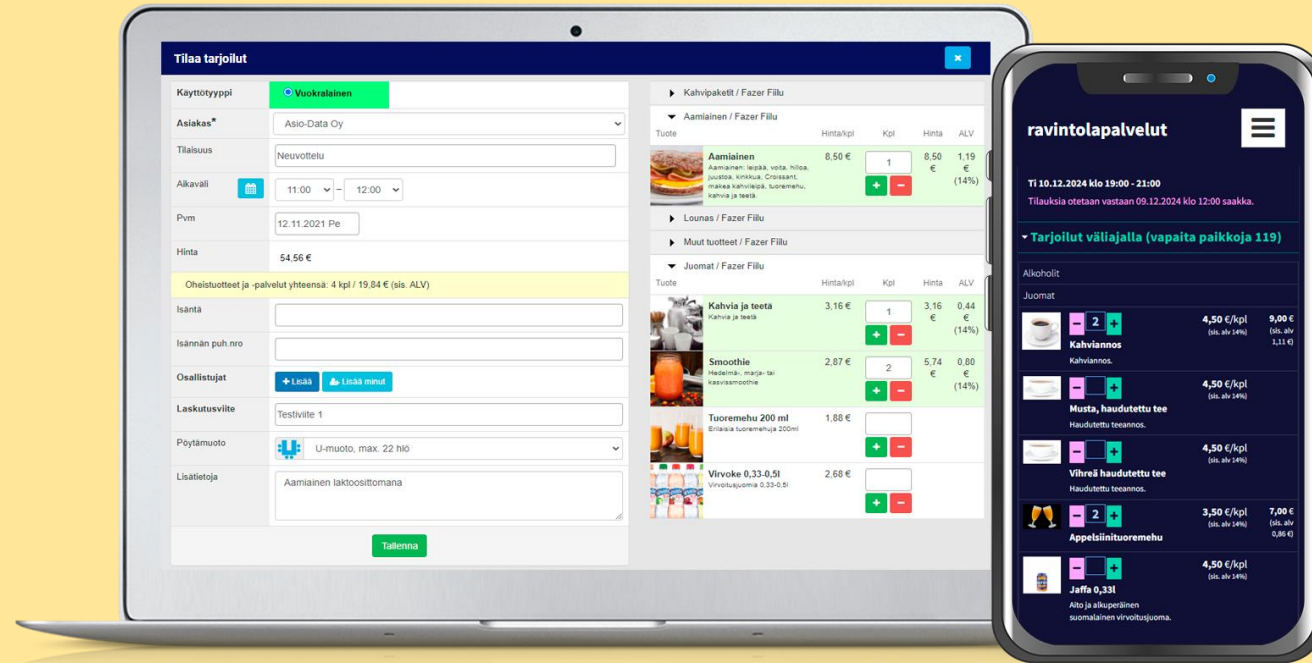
Tilaa tarjoilut

×

Käyttötyyppi
Vuokralainen

Asiakas*
Asio-Data Oy

Tilaisuus
Neuvottelu

Aikaväli
11:00 – 12:00

Pvm
12.11.2021 Pe

Hinta
54,56 €

Oheistuotteet ja -palvelut yhteensä: 4 kpl / 19,84 € (sis. ALV)

Isäntä

Isännän puh.nro

Osallistujat
+ Lisää
Lisää minut

Laskutusviite
Testiviite 1

Pöytämuoto
U-muoto, max. 22 hlö

Lisätietoja
Aamiainen laktoosittomana

Tallenna

Kahvipaketit / Fazer Fiilu

Aamiainen / Fazer Fiilu

| Tuote | Hinta/kpl | Kpl | Hinta | ALV |
|---|---|---|---|---|
| Aamiainen Aamiainen: leipää, voita, hilloa, juustoa, kinkkua, Croissant, makea kahvileipä, tuoremehu, kahvia ja teetä. | 8,50 € | 1 | 8,50 € | 1,19 € (14%) |

Lounas / Fazer Fiilu

Muut tuotteet / Fazer Fiilu

Juomat / Fazer Fiilu

| Tuote | Hinta/kpl | Kpl | Hinta | ALV |
|---|---|---|---|---|
| Kahvia ja teetä Kahvia ja teetä | 3,16 € | 1 | 3,16 € | 0,44 € (14%) |
| Smoothie Hedelmä-, marja- tai kasvissmoothie | 2,87 € | 2 | 5,74 € | 0,80 € (14%) |
| Tuoremehu 200 ml Erilaisia tuoremehuja 200ml | 1,88 € | | | |
| Virvoke 0,33-0,5l Virvoitusjuomia 0,33-0,5l | 2,68 € | | | |

ravintolapalvelut

Ti 10.12.2024 klo 19:00 - 21:00
Tilauksia otetaan vastaan 09.12.2024 klo 12:00 saakka.

Tarjoilut väliajalla (vapaita paikkoja 119)

Alkoholit

Juomat

2
Kahviannos
Kahviannos.
4,50 €/kpl (sis. alv 14%)
9,00 € (sis. alv 1,11 €)

Musta, haudutettu tee
Haudutettu teeannos.
4,50 €/kpl (sis. alv 14%)

Vihreä haudutettu tee
Haudutettu teeannos.
4,50 €/kpl (sis. alv 14%)

2
Appelsiinituoremehu
3,50 €/kpl (sis. alv 14%)
7,00 € (sis. alv 0,86 €)

Jaffa 0,33l
Aito ja alkuperäinen suomalainen virvoitusjuoma.
4,50 €/kpl (sis. alv 14%)